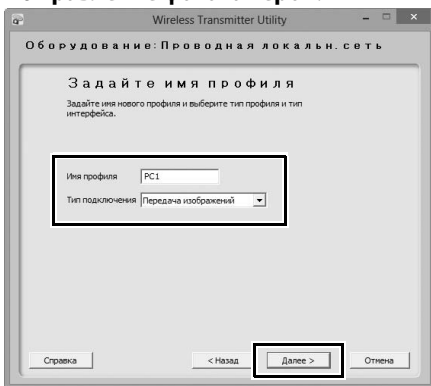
Wireless Transmitter Utility

Оборудование: Проводная локальн. сеть

Задайте имя профиля

Задайте имя нового профиля и выберите тип профиля и тип интерфейса.

Имя профиля PC1

Тип подключения Передача изображений

Справка

< Назад

Далее >

Отмена